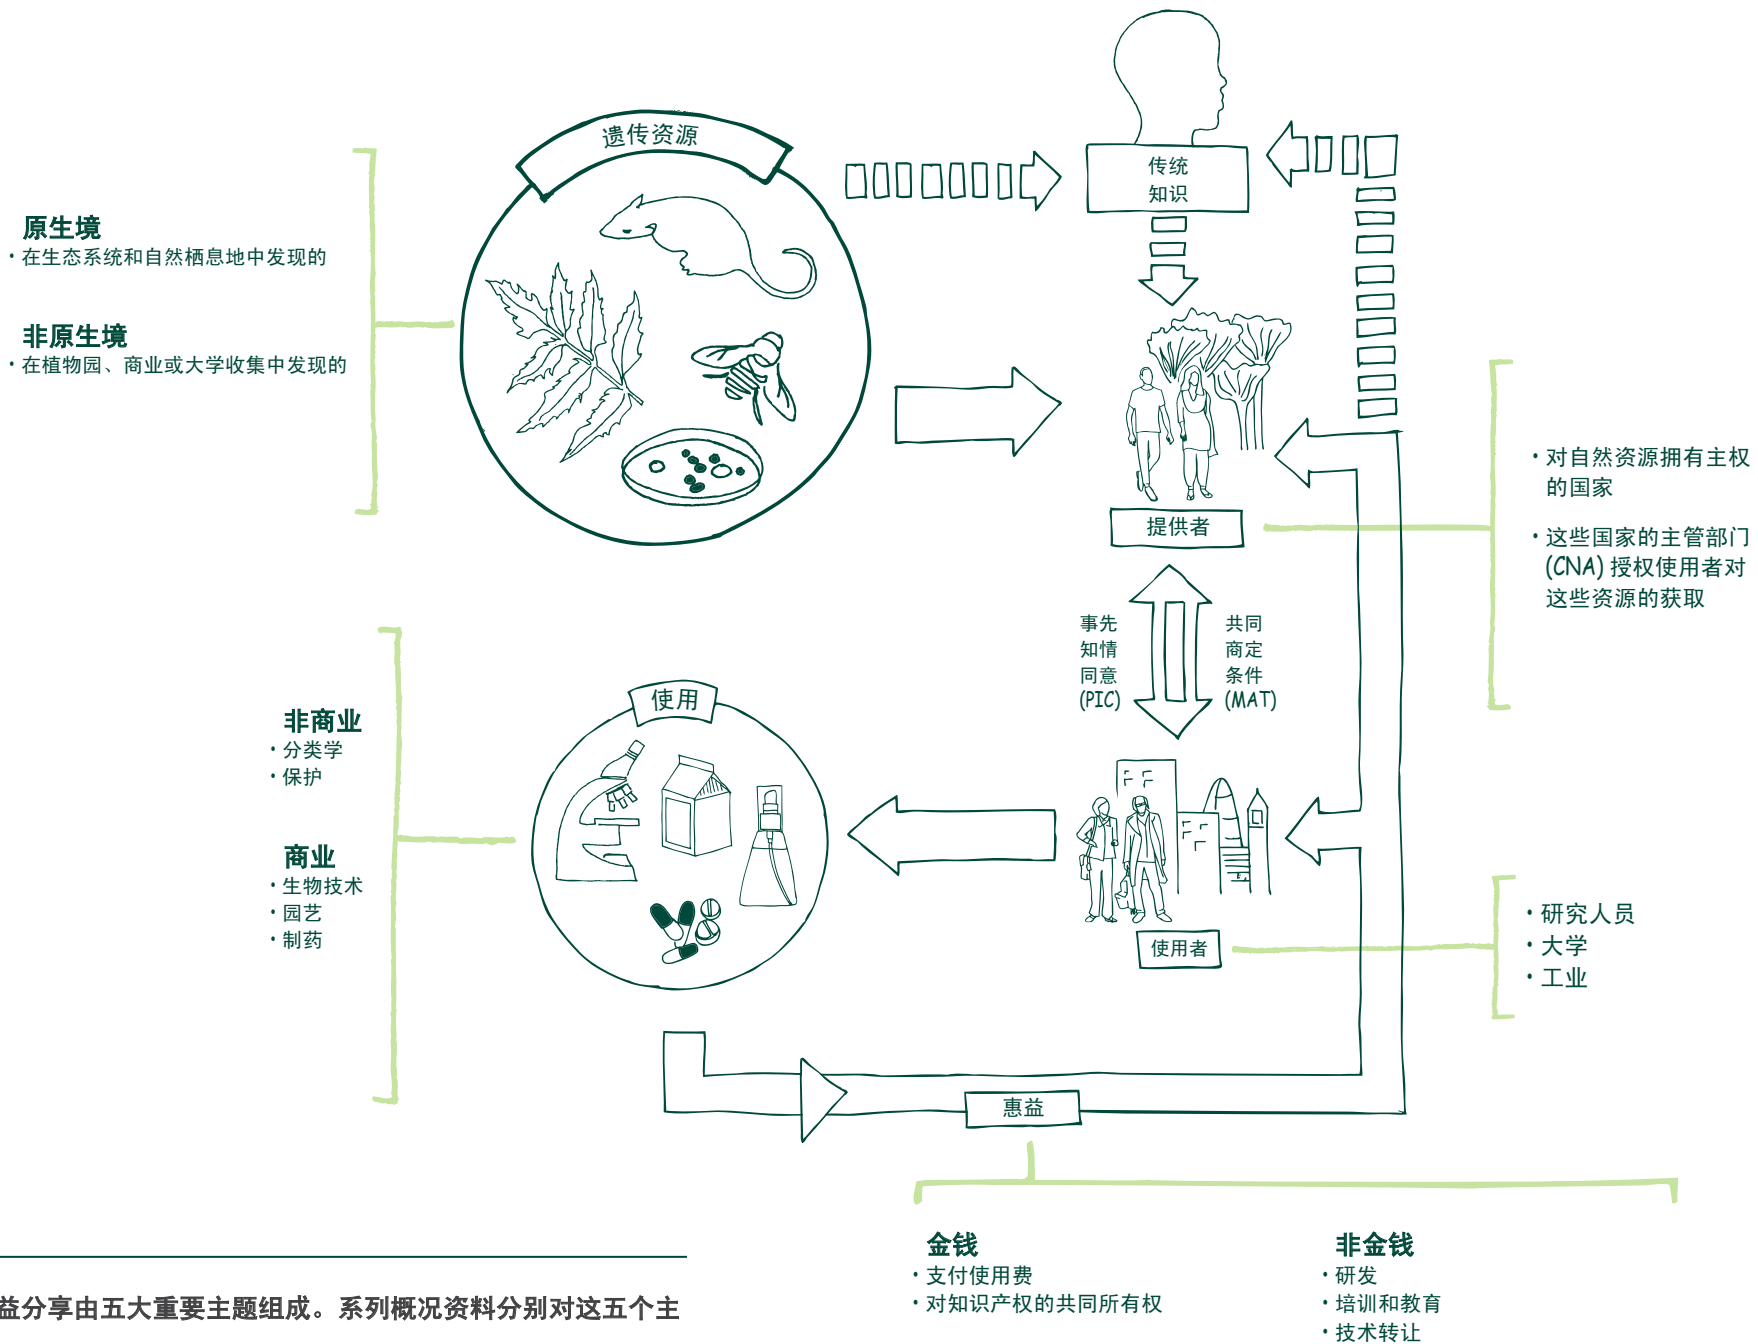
遗传资源

传统知识

原生境
· 在生态系统和自然栖息地中发现的

非原生境
· 在植物园、商业或大学收集中发现的

提供者

· 对自然资源拥有主权的国家

· 这些国家的主管部门(CNA)授权使用者对这些资源的获取

事先知情同意(PIC)

共同商定条件(MAT)

使用

非商业
· 分类学
· 保护

商业
· 生物技术
· 园艺
· 制药

使用者

· 研究人员
· 大学
· 工业

惠益

金钱
· 支付使用费
· 对知识产权的共同所有权

非金钱
· 研发
· 培训和教育
· 技术转让

益分享由五大重要主题组成。系列概况资料分别对这五个主